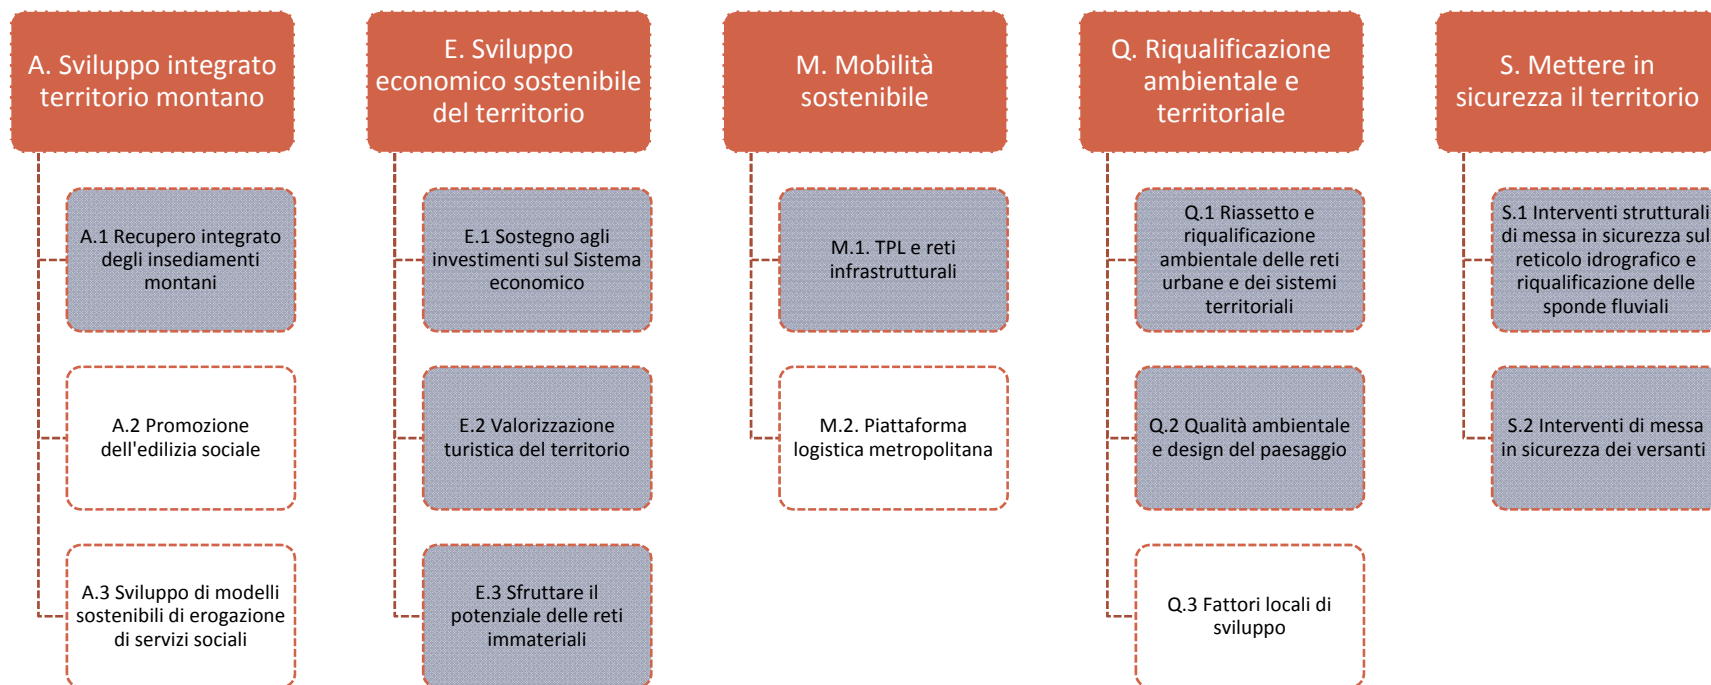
A. Sviluppo integrato territorio montano

A.1 Recupero integrato degli insediamenti montani

A.2 Promozione dell'edilizia sociale

A.3 Sviluppo di modelli sostenibili di erogazione di servizi sociali

E. Sviluppo economico sostenibile del territorio

E.1 Sostegno agli investimenti sul Sistema economico

E.2 Valorizzazione turistica del territorio

E.3 Sfruttare il potenziale delle reti immateriali

M. Mobilità sostenibile

M.1. TPL e reti infrastrutturali

M.2. Piattaforma logistica metropolitana

Q. Riqualificazione ambientale e territoriale

Q.1 Riassetto e riqualificazione ambientale delle reti urbane e dei sistemi territoriali

Q.2 Qualità ambientale e design del paesaggio

Q.3 Fattori locali di sviluppo

S. Mettere in sicurezza il territorio

S.1 Interventi strutturali di messa in sicurezza sul reticolo idrografico e riqualificazione delle sponde fluviali

S.2 Interventi di messa in sicurezza dei versanti